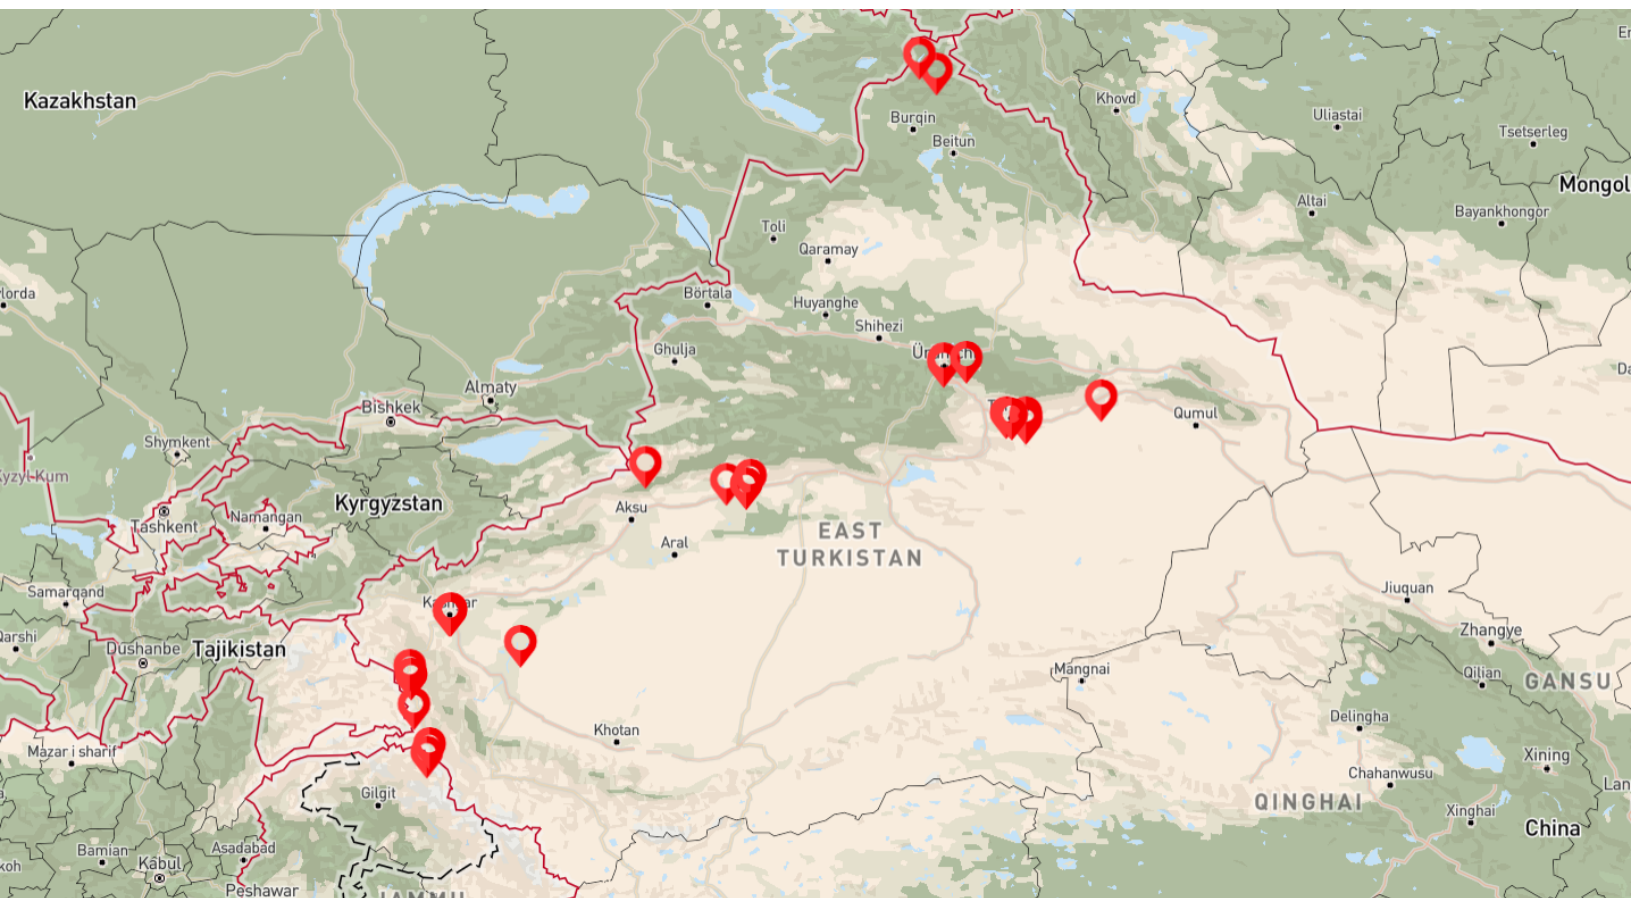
Kazakhstan
Burqin
Beitun
Khovd
Uliastai
Tsetserleg
Mongol
Altai
Bayankhongor
Toli
Qaramay
Bortala
Huyanghe
Shihezi
lorda
Ghulja
Ür
Almaty
Bishkek
Qumul
Da
Shymkent
Kyzyl-Kum
Tashkent
Namangan
Kyrgyzstan
Aksu
Aral
EAST
TURKISTAN
Samarqand
Ka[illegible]ar
Jiuquan
Zhangye
Qarshi
Dushanbe
Tajikistan
Mangnai
Qilian
GANSU
Delingha
Mazar i sharif
Khotan
Xining
Chahanwusu
Lan
QINGHAI
Xinghai
Gilgit
China
Bamian
Kabul
Asadabad
koh
Peshawar
JAMMU
Er